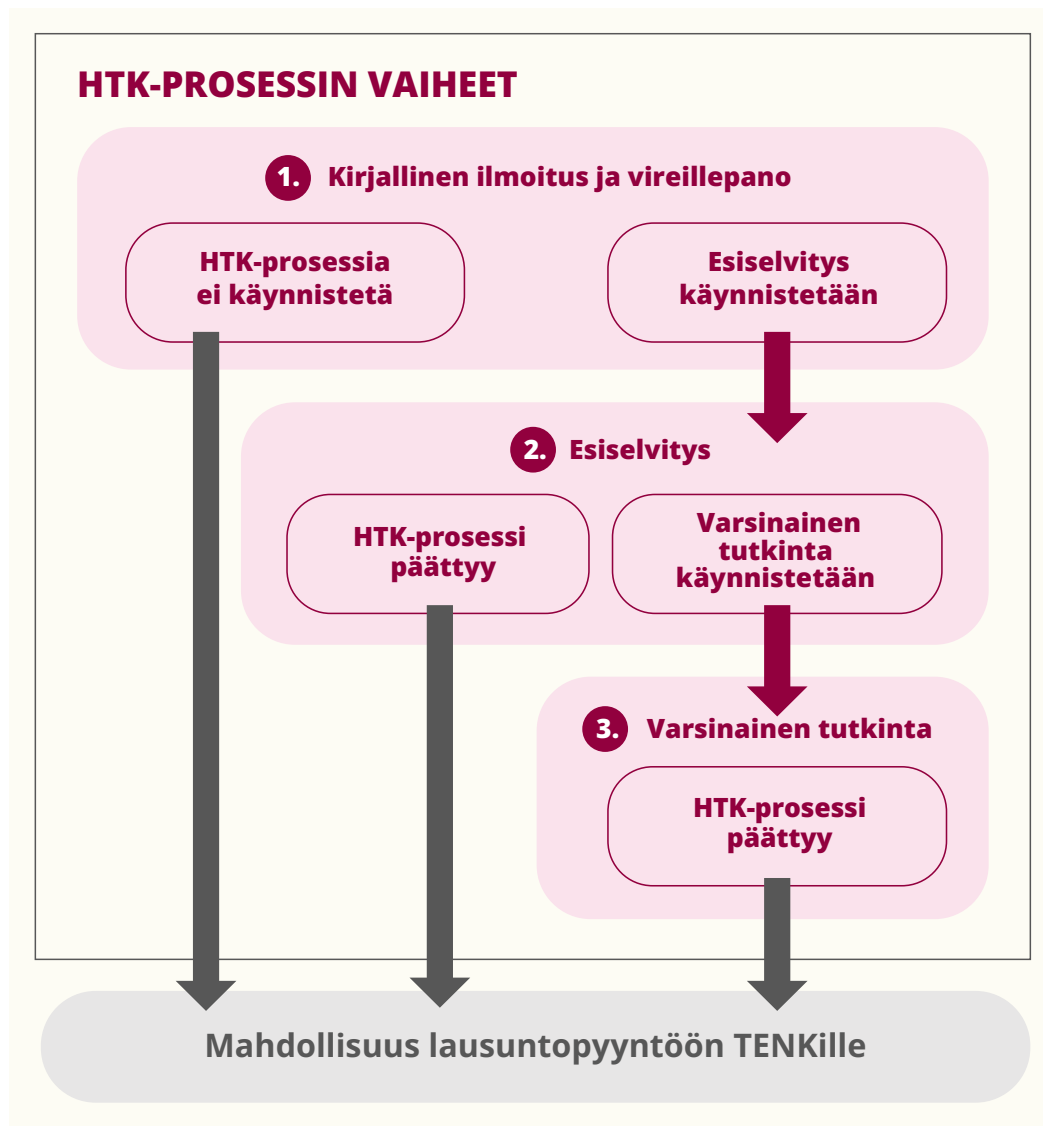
HTK-PROSESSIN VAIHEET

1. Kirjallinen ilmoitus ja vireillepano

HTK-prosessia ei käynnistetä

Esiselvitys käynnistetään

2. Esiselvitys

HTK-prosessi päättyy

Varsinainen tutkinta käynnistetään

3. Varsinainen tutkinta

HTK-prosessi päättyy

Mahdollisuus lausuntopyyntöön TENKille